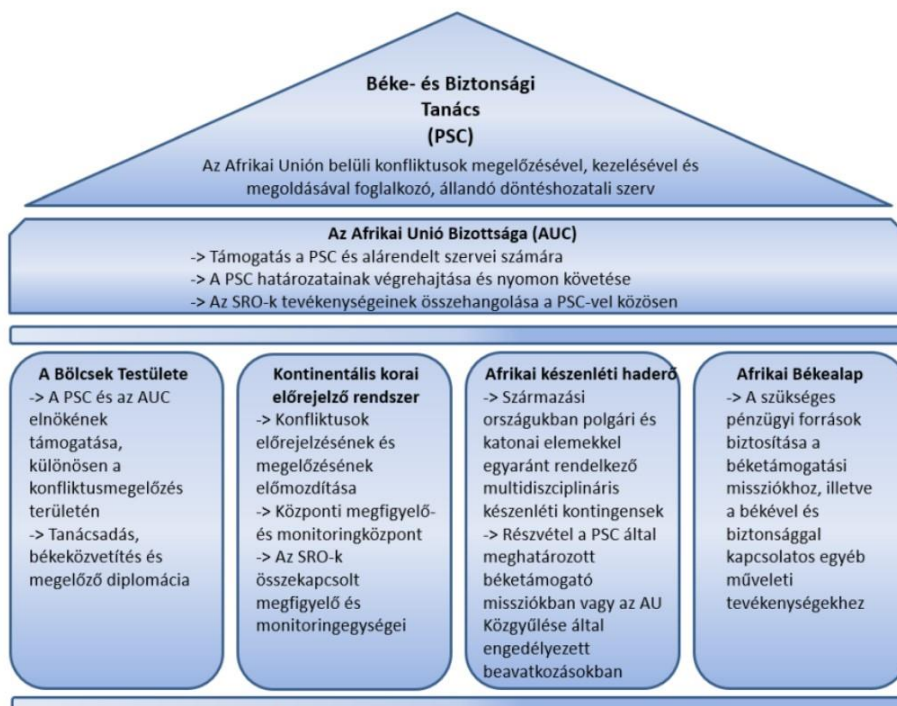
Béke- és Biztonsági Tanács (PSC)

Az Afrikai Unión belüli konfliktusok megelőzésével, kezelésével és megoldásával foglalkozó, állandó döntéshozatali szerv

Az Afrikai Unió Bizottsága (AUC)

-> Támogatás a PSC és alárendelt szervei számára
-> A PSC határozatainak végrehajtása és nyomon követése
-> Az SRO-k tevékenységeinek összehangolása a PSC-vel közösen

A Bölcsek Testülete

-> A PSC és az AUC elnökének támogatása, különösen a konfliktusmegelőzés területén
-> Tanácsadás, békeközvetítés és megelőző diplomácia

Kontinentális korai előrejelző rendszer

-> Konfliktusok előrejelzésének és megelőzésének előmozdítása
-> Központi megfigyelő- és monitoringközpont
-> Az SRO-k összekapcsolt megfigyelő és monitoringegységei

Afrikai készenléti haderő

-> Származási országukban polgári és katonai elemekkel egyaránt rendelkező multidiszciplináris készenléti kontingensek
-> Részvétel a PSC által meghatározott béketámogató missziókban vagy az AU Közgyűlése által engedélyezett beavatkozásokban

Afrikai Békealap

-> A szükséges pénzügyi források biztosítása a béketámogatási missziókhoz, illetve a békével és biztonsággal kapcsolatos egyéb műveleti tevékenységekhez